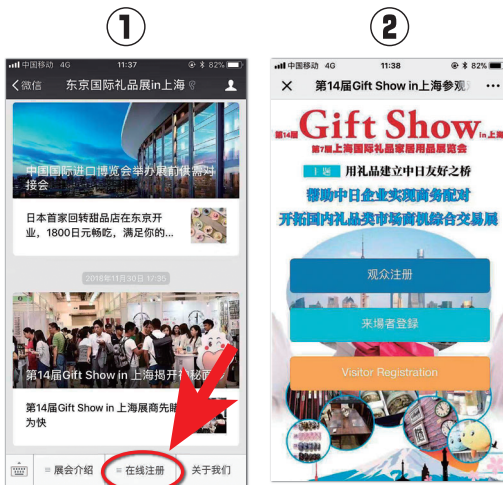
①

中国移动 4G 11:37 62%

< 微信 东京国际礼品展in上海

中国国际进口博览会举办展前供需对接会

日本首家回转甜品店在东京开业，1800日元畅吃，满足你的...

2018年11月30日 17:35

第14届Gift Show in 上海揭开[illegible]

第14届Gift Show in 上海展商先睹为快

展会介绍 在线注册 关于我们

②

中国移动 4G 11:38 82%

× 第14届Gift Show in上海参观...

第14届 Gift Show in 上海

第7届上海国际礼品家居用品展览会

用礼品建立中日友好之桥

帮助中日企业实现商务配对

开拓国内礼品类市场商机综合交易展

观众注册

来场者登録

Visitor Registration